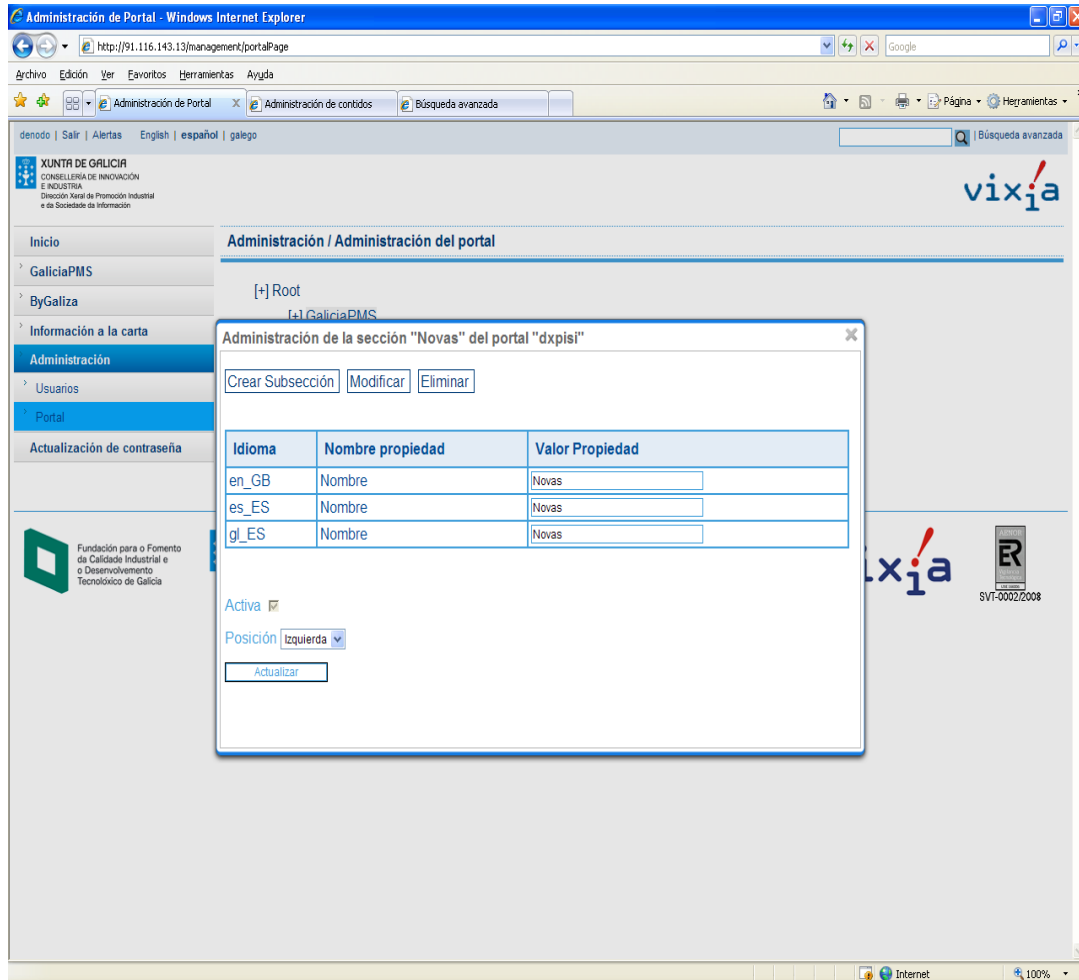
Administración de Portal - Windows Internet Explorer

http://91.116.143.13/management/portalPage

Google

Archivo Edición Ver Favoritos Herramientas Ayuda

Administración de Portal | Administración de contidos | Búsqueda avanzada

Página • Herramientas •

denodo | Salir | Alertas English | español | galego

| Búsqueda avanzada

XUNTA DE GALICIA
CONSELLERÍA DE INNOVACIÓN E INDUSTRIA
Dirección Xeral de Promoción Industrial e da Sociedade da Información

vixia

Inicio
GaliciaPMS
ByGaliza
Información a la carta
Administración
Usuarios
Portal
Actualización de contraseña

Administración / Administración del portal

[+] Root
[+] GaliciaPMS

Administración de la sección "Novas" del portal "dxpisi"

Crear Subsección Modificar Eliminar

| Idioma | Nombre propiedad | Valor Propiedad |
|---|---|---|
| en_GB | Nombre | Novas |
| es_ES | Nombre | Novas |
| gl_ES | Nombre | Novas |

Activa

Posición Izquierda

Actualizar

Fundación para o Fomento da Calidade Industrial e o Desenvolvemento Tecnolóxico de Galicia

ixia

SVT-0002/2008

Internet

100%